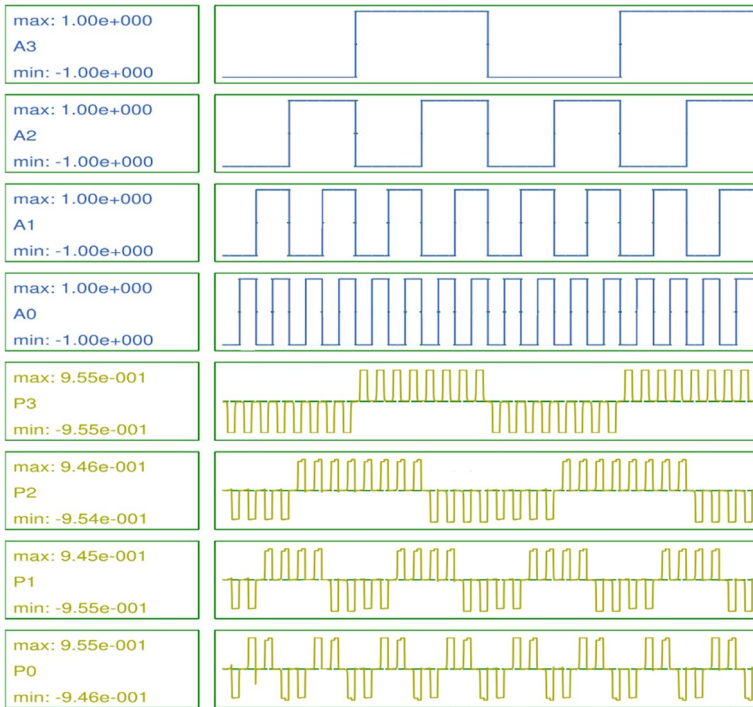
max: 1.00e+000
A3
min: -1.00e+000

max: 1.00e+000
A2
min: -1.00e+000

max: 1.00e+000
A1
min: -1.00e+000

max: 1.00e+000
A0
min: -1.00e+000

max: 9.55e-001
P3
min: -9.55e-001

max: 9.46e-001
P2
min: -9.54e-001

max: 9.45e-001
P1
min: -9.55e-001

max: 9.55e-001
P0
min: -9.46e-001